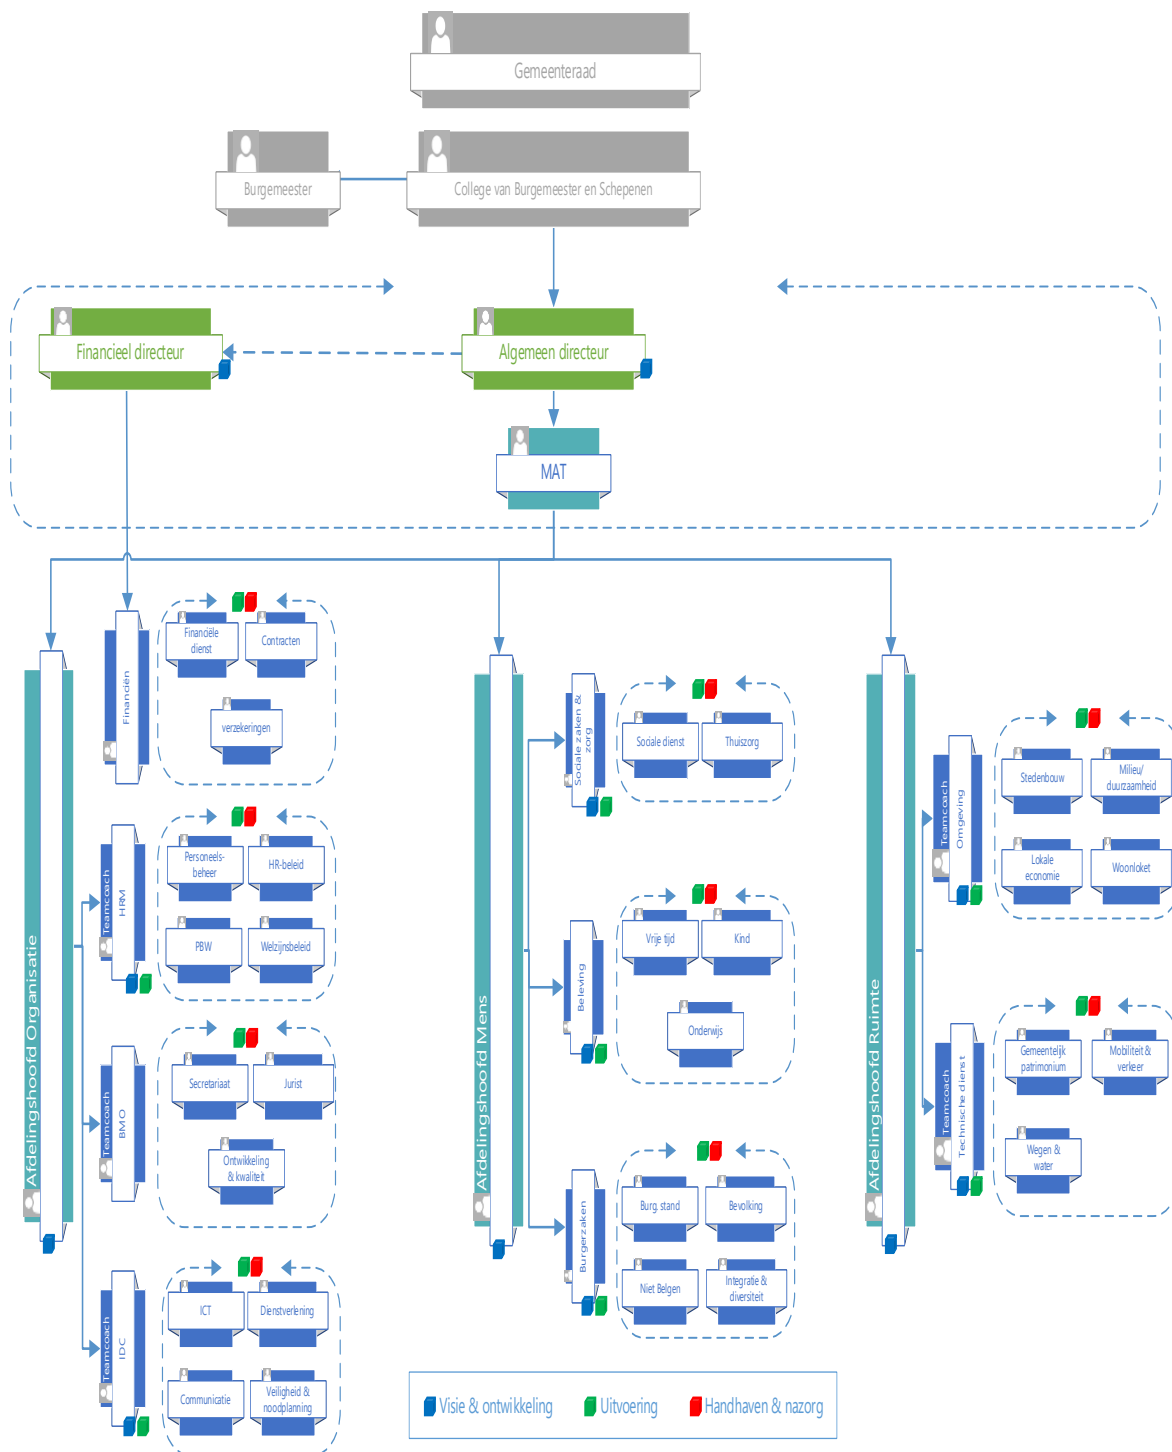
Gemeenteraad

Burgemeester

College van Burgemeester en Schepenen

Financieel directeur

Algemeen directeur

MAT

Afdelingshoofd Organisatie

Financiën

Financiële dienst

Contracten

verzekeringen

Teamcoach HRM

Personeels-beheer

HR-beleid

PBW

Welzijnsbeleid

Teamcoach BMO

Secretariaat

Jurist

Ontwikkeling & kwaliteit

Teamcoach IDC

ICT

Dienstverlening

Communicatie

Veiligheid & noodplanning

Afdelingshoofd Mens

Sociale zaken & zorg

Sociale dienst

Thuiszorg

Beleving

Vrije tijd

Kind

Onderwijs

Burgerzaken

Burg. stand

Bevolking

Niet Belgen

Integratie & diversiteit

Afdelingshoofd Ruimte

Teamcoach Omgeving

Stedenbouw

Milieu/ duurzaamheid

Lokale economie

Woonloket

Teamcoach Technische dienst

Gemeentelijk patrimonium

Mobiliteit & verkeer

Wegen & water

Visie & ontwikkeling

Uitvoering

Handhaven & nazorg